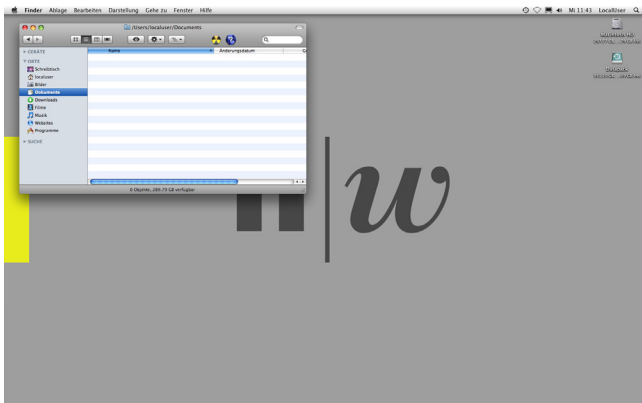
Finder Ablage Bearbeiten Darstellung Gehe zu Fenster Hilfe

Mi 11:43 LocalUser

/Users/localuser/Documents

GERÄTE
ORTE
Schreibtisch
localuser
Bilder
Dokumente
Downloads
Filme
Musik
Websites
Programme
SUCHE

Name
Änderungsdatum

0 Objekte, 289,73 GB verfügbar

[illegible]
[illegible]

h|w